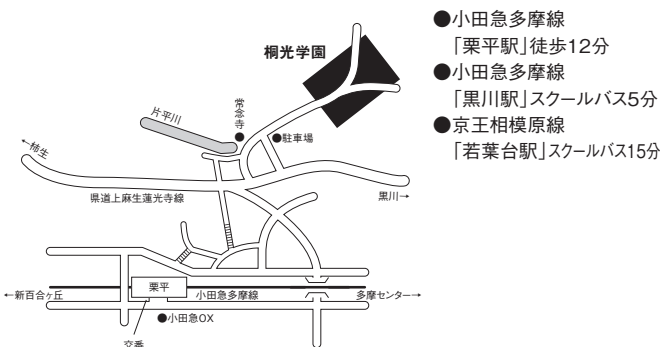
桐光学園

片平川

栗谷寺

●駐車場

←柿生

県道上麻生蓮光寺線

黒川→

←新百合ヶ丘

栗平

小田急多摩線

多摩センター→

●小田急OX

交番

●小田急多摩線
「栗平駅」徒歩12分
●小田急多摩線
「黒川駅」スクールバス5分
●京王相模原線
「若葉台駅」スクールバス15分